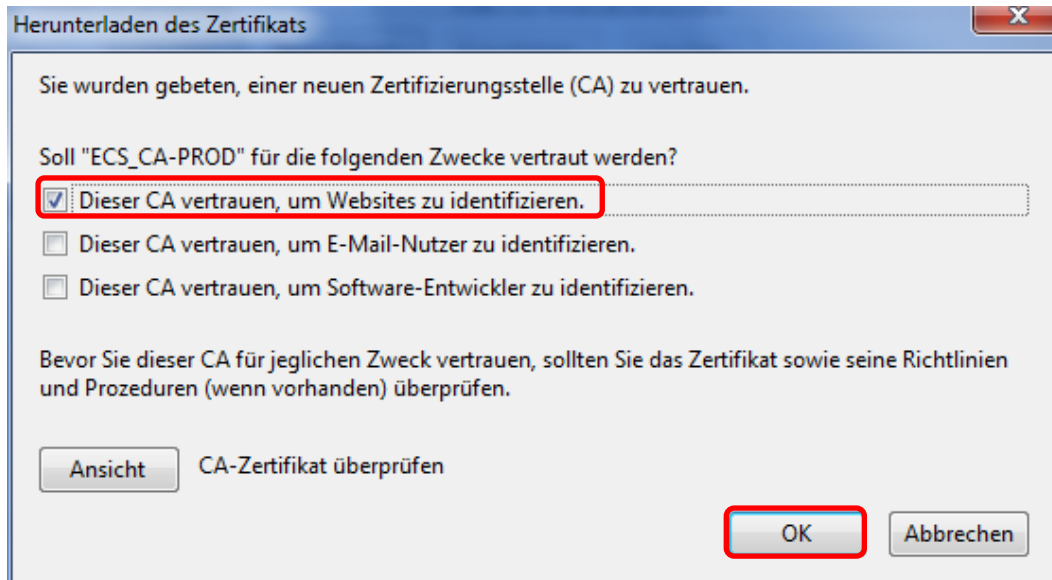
Herunterladen des Zertifikats

Sie wurden gebeten, einer neuen Zertifizierungsstelle (CA) zu vertrauen.

Soll "ECS_CA-PROD" für die folgenden Zwecke vertraut werden?

Dieser CA vertrauen, um Websites zu identifizieren.

Dieser CA vertrauen, um E-Mail-Nutzer zu identifizieren.

Dieser CA vertrauen, um Software-Entwickler zu identifizieren.

Bevor Sie dieser CA für jeglichen Zweck vertrauen, sollten Sie das Zertifikat sowie seine Richtlinien und Prozeduren (wenn vorhanden) überprüfen.

Ansicht

CA-Zertifikat überprüfen

OK

Abbrechen